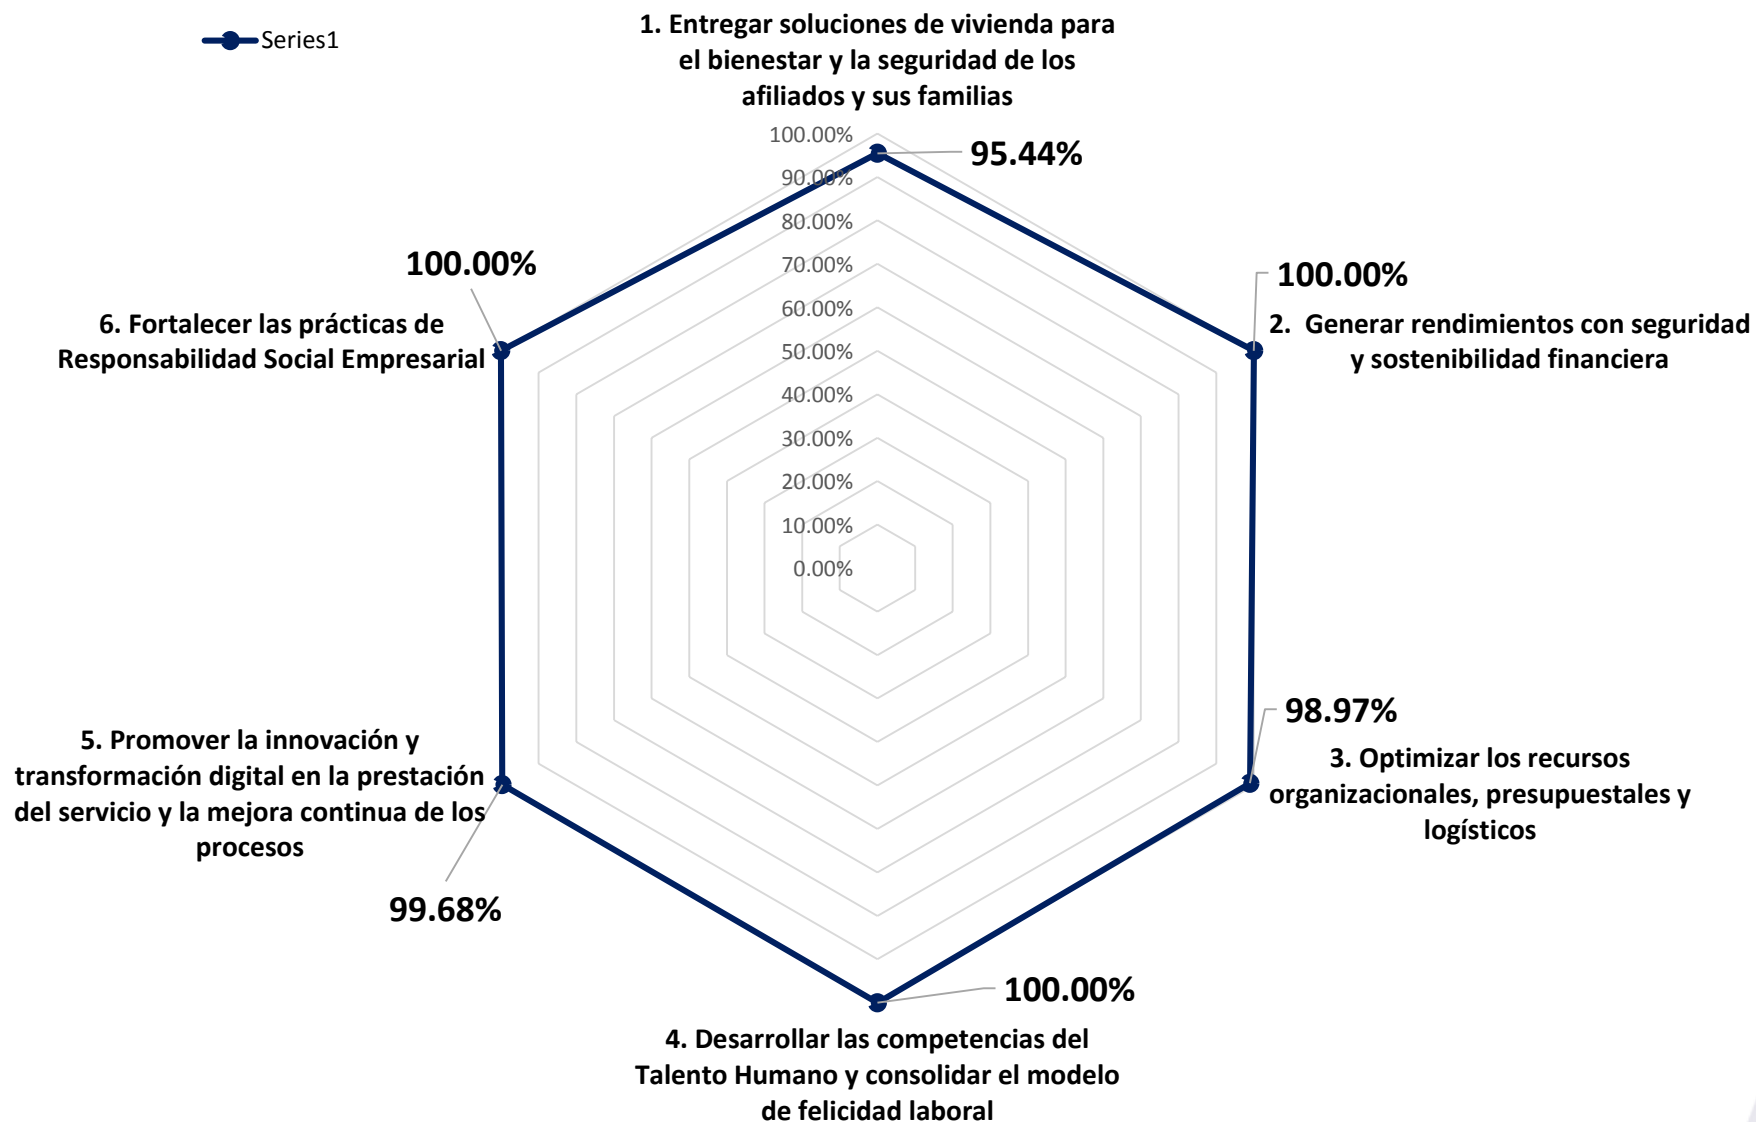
Series1

1. Entregar soluciones de vivienda para el bienestar y la seguridad de los afiliados y sus familias

100.00%
90.00%
80.00%
70.00%
60.00%
50.00%
40.00%
30.00%
20.00%
10.00%
0.00%

95.44%

100.00%

2. Generar rendimientos con seguridad y sostenibilidad financiera

98.97%

3. Optimizar los recursos organizacionales, presupuestales y logísticos

100.00%

4. Desarrollar las competencias del Talento Humano y consolidar el modelo de felicidad laboral

99.68%

5. Promover la innovación y transformación digital en la prestación del servicio y la mejora continua de los procesos

100.00%

6. Fortalecer las prácticas de Responsabilidad Social Empresarial